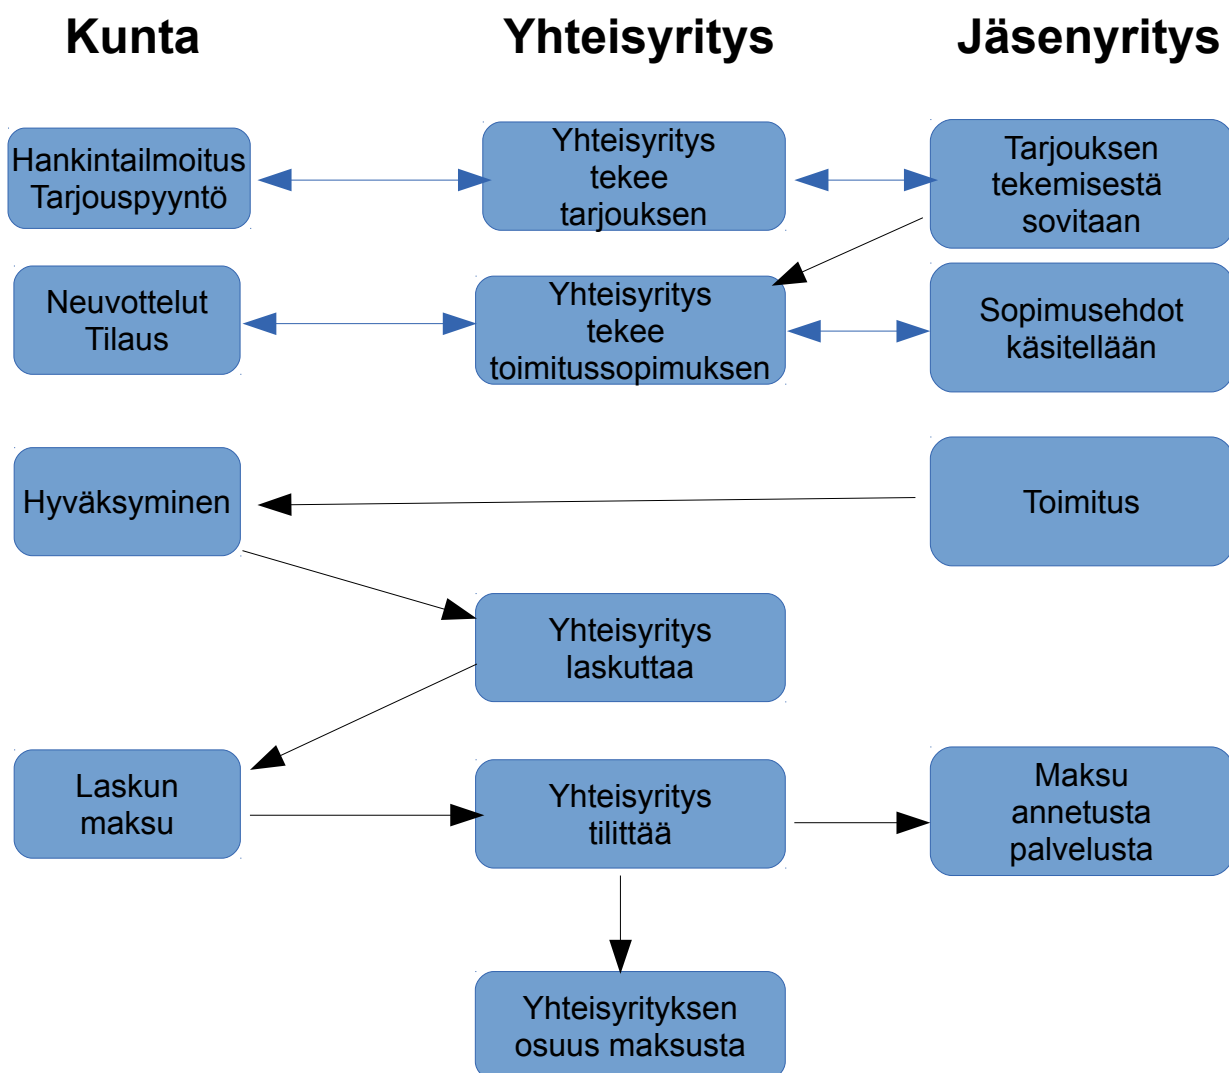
Kunta

Yhteisyritys

Jäsenyritys

Hankintailmoitus Tarjouspyyntö

Yhteisyritys tekee tarjouksen

Tarjouksen tekemisestä sovitaan

Neuvottelut Tilaus

Yhteisyritys tekee toimitussopimuksen

Sopimusehdot käsitellään

Hyväksyminen

Toimitus

Yhteisyritys laskuttaa

Laskun maksu

Yhteisyritys tilittää

Maksu annetusta palvelusta

Yhteisyrityksen osuus maksusta